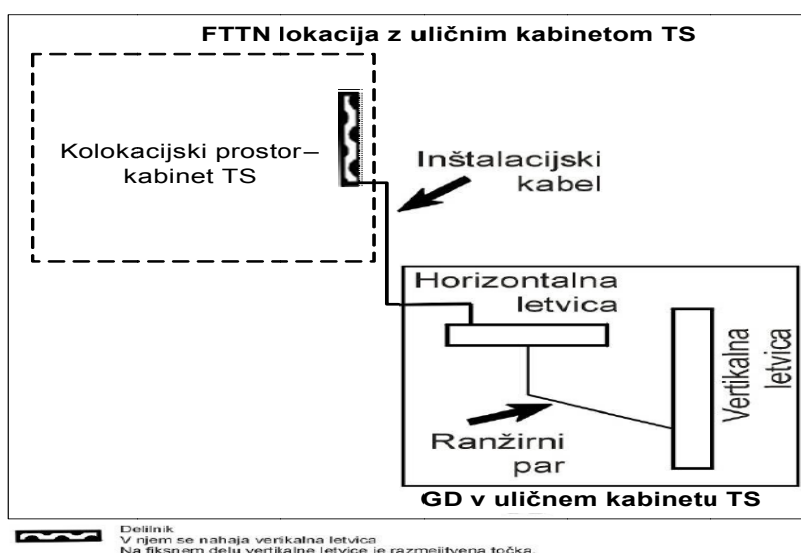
FTTN lokacija z uličnim kabinetom TS

Kolokacijski prostor– kabinet TS

Inštalacijski kabel

Horizontalna letvica

Vertikalna letvica

Ranžirni par

GD v uličnem kabinetu TS

Delilnik
V njem se nahaja vertikalna letvica
Na fiksnem delu vertikalne letvice je razmejitvena točka.